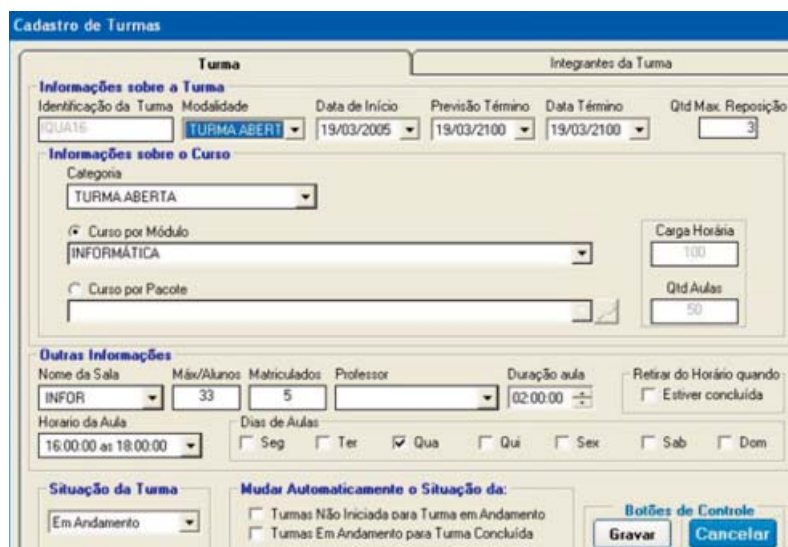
Cadastro de Turmas

Turma | Integrantes da Turma

Informações sobre a Turma

Identificação da Turma: IQUA16
Modalidade: TURMA ABERT
Data de Início: 19/03/2005
Previsão Término: 19/03/2100
Data Término: 19/03/2100
Qtd Max. Reposição: 3

Informações sobre o Curso

Categoria: TURMA ABERTA

Curso por Módulo: INFORMÁTICA
Carga Horária: 100

Curso por Pacote
Qtd Aulas: 50

Outras Informações

Nome da Sala: INFOR
Máx/Alunos: 33
Matriculados: 5
Professor
Duração aula: 02:00:00
Retirar do Horário quando
Estiver concluída

Horario da Aula: 16:00:00 as 18:00:00

Dias de Aulas
Seg
Ter
Qua
Qui
Sex
Sab
Dom

Situação da Turma: Em Andamento

Mudar Automaticamente o Situação da:
Turmas Não Iniciada para Turma em Andamento
Turmas Em Andamento para Turma Concluída

Botões de Controle
Gravar
Cancelar